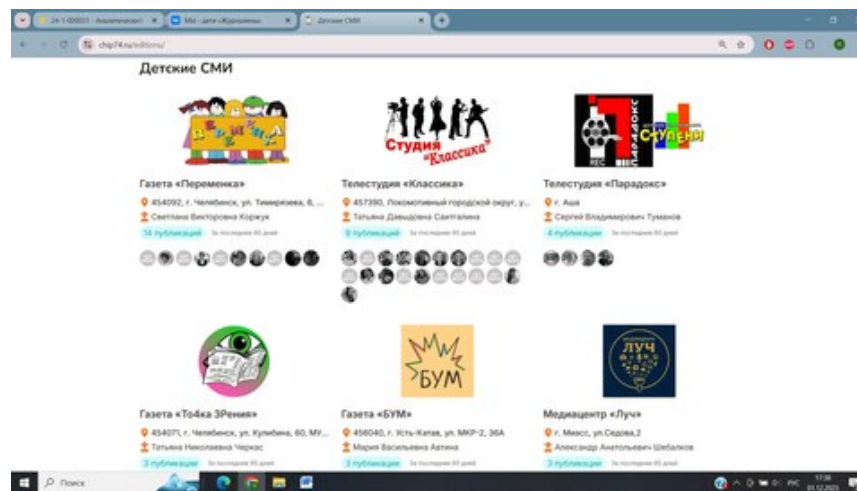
24-1-000021 · Аналитическ... × | МЫ - дети «Журналисты» × | Детские СМИ × | +

chip74.ru/editions/

Детские СМИ

Газета «Переменка»
454092, г. Челябинск, ул. Тимирязева, 6, ...
Светлана Викторовна Коржук
14 публикаций За последние 60 дней

Студия «Классика»

Телестудия «Классика»
457390, Локомотивный городской округ, у...
Татьяна Давыдовна Сангалина
9 публикаций За последние 60 дней

Парадокс
Ступени
REC

Телестудия «Парадокс»
г. Аша
Сергей Владимирович Туманов
4 публикации За последние 60 дней

Газета «То4ка ЗРения»
454071, г. Челябинск, ул. Кулибина, 60, МУ...
Татьяна Николаевна Черкас
3 публикации За последние 60 дней

БУМ

Газета «БУМ»
456040, г. Усть-Катав, ул. МКР-2, 36А
Мария Васильевна Антина
3 публикации За последние 60 дней

ЛУЧ

Медиацентр «Луч»
г. Миасс, ул.Седова,2
Александр Анатольевич Шебалков
3 публикации За последние 60 дней

Поиск

РУС
17:38
01.12.2025